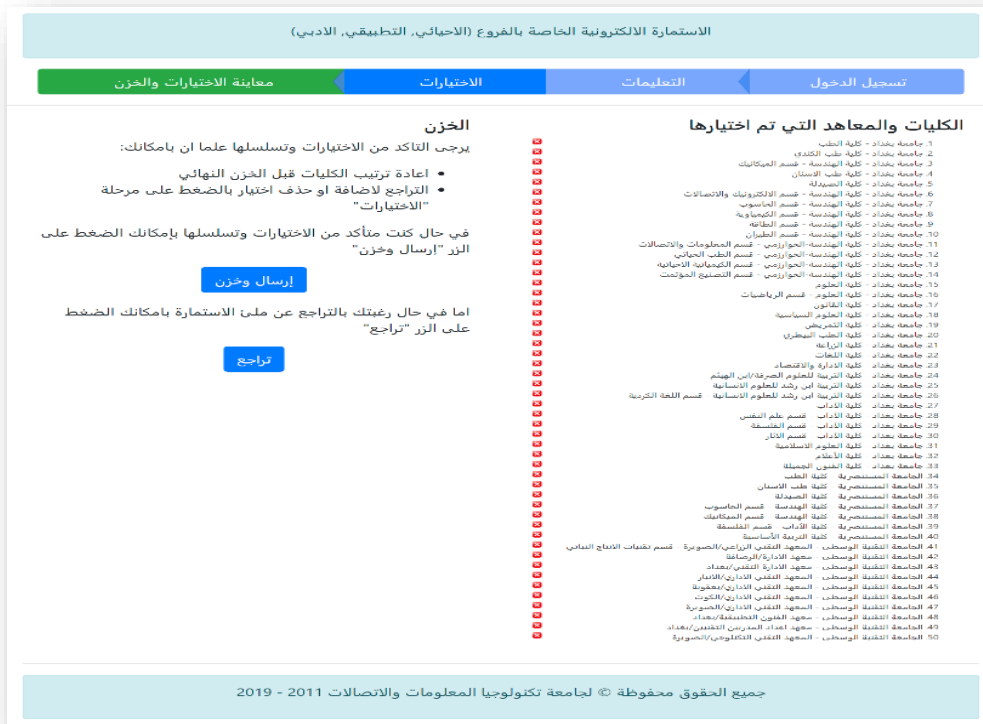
الاستمارة الالكترونية الخاصة بالفروع (الاحيائي, التطبيقي, الادبي)

تسجيل الدخول
التعليمات
الاختيارات
معاينة الاختيارات والخزن

الكليات والمعاهد التي تم اختيارها

1. جامعة بغداد - كلية الطب
2. جامعة بغداد - كلية طب الكندي
3. جامعة بغداد - كلية الهندسة - قسم الميكانيك
4. جامعة بغداد - كلية طب الاسنان
5. جامعة بغداد - كلية الصيدلة
6. جامعة بغداد - كلية الهندسة - قسم الالكترونيك والاتصالات
7. جامعة بغداد - كلية الهندسة - قسم الحاسوب
8. جامعة بغداد - كلية الهندسة - قسم الكيمياوية
9. جامعة بغداد - كلية الهندسة - قسم الطاقة
10. جامعة بغداد - كلية الهندسة - قسم الطيران
11. جامعة بغداد - كلية الهندسة-الخوارزمي - قسم المعلومات والاتصالات
12. جامعة بغداد - كلية الهندسة-الخوارزمي - قسم الطب الحياتي
13. جامعة بغداد - كلية الهندسة-الخوارزمي - قسم الكيميائية الاحيائية
14. جامعة بغداد - كلية الهندسة-الخوارزمي - قسم التصنيع المؤتمت
15. جامعة بغداد - كلية العلوم
16. جامعة بغداد - كلية العلوم - قسم الرياضيات
17. جامعة بغداد - كلية القانون
18. جامعة بغداد - كلية العلوم السياسية
19. جامعة بغداد - كلية التمريض
20. جامعة بغداد - كلية الطب البيطري
21. جامعة بغداد - كلية الزراعة
22. جامعة بغداد - كلية اللغات
23. جامعة بغداد - كلية الادارة والاقتصاد
24. جامعة بغداد - كلية التربية للعلوم الصرفة/ابن الهيثم
25. جامعة بغداد - كلية التربية ابن رشد للعلوم الانسانية
26. جامعة بغداد - كلية التربية ابن رشد للعلوم الانسانية - قسم اللغة الكردية
27. جامعة بغداد - كلية الآداب
28. جامعة بغداد - كلية الآداب - قسم علم النفس
29. جامعة بغداد - كلية الآداب - قسم الفلسفة
30. جامعة بغداد - كلية الآداب - قسم الآثار
31. جامعة بغداد - كلية العلوم الاسلامية
32. جامعة بغداد - كلية الاعلام
33. جامعة بغداد - كلية الفنون الجميلة
34. الجامعة المستنصرية - كلية الطب
35. الجامعة المستنصرية - كلية طب الاسنان
36. الجامعة المستنصرية - كلية الصيدلة
37. الجامعة المستنصرية - كلية الهندسة - قسم الحاسوب
38. الجامعة المستنصرية - كلية الهندسة - قسم الميكانيك
39. الجامعة المستنصرية - كلية الآداب - قسم الفلسفة
40. الجامعة المستنصرية - كلية التربية الأساسية
41. الجامعة التقنية الوسطى - المعهد التقني الزراعي/الصويرة - قسم تقنيات الانتاج النباتي
42. الجامعة التقنية الوسطى - معهد الادارة/الرصافة
43. الجامعة التقنية الوسطى - معهد الادارة التقني/بغداد
44. الجامعة التقنية الوسطى - المعهد التقني الاداري/الانبار
45. الجامعة التقنية الوسطى - المعهد التقني الاداري/بعقوبة
46. الجامعة التقنية الوسطى - المعهد التقني الاداري/الكوت
47. الجامعة التقنية الوسطى - المعهد التقني الاداري/الصويرة
48. الجامعة التقنية الوسطى - معهد الفنون التطبيقية/بغداد
49. الجامعة التقنية الوسطى - معهد اعداد المدربين التقنيين/بغداد
50. الجامعة التقنية الوسطى - المعهد التقني التكنولوجي/الصويرة

الخزن

يرجى التاكد من الاختيارات وتسلسلها علما ان بامكانك:

• اعادة ترتيب الكليات قبل الخزن النهائي
• التراجع لاضافة او حذف اختيار بالضغط على مرحلة "الاختيارات"

في حال كنت متأكد من الاختيارات وتسلسلها بإمكانك الضغط على الزر "ارسال وخزن"

إرسال وخزن

اما في حال رغبتك بالتراجع عن ملئ الاستمارة بامكانك الضغط على الزر "تراجع"

تراجع

جميع الحقوق محفوظة © لجامعة تكنولوجيا المعلومات والاتصالات 2011 - 2019